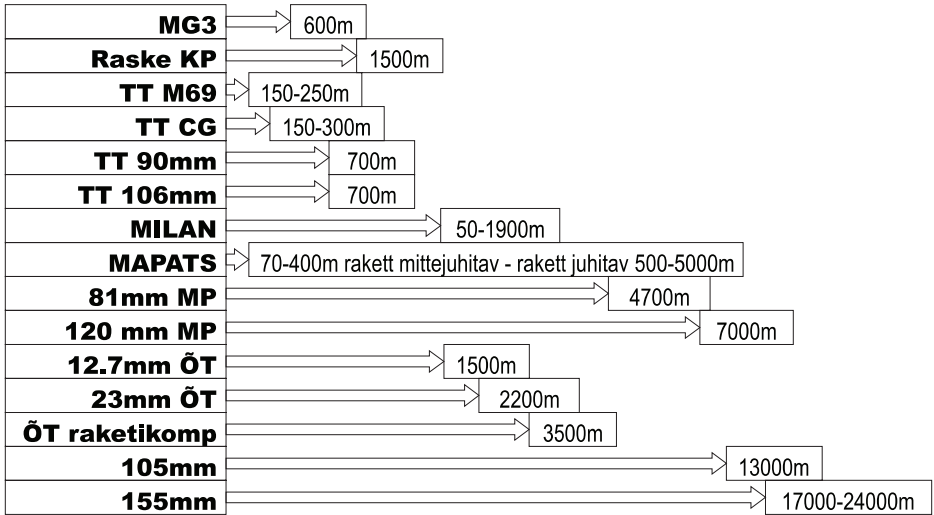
| | |
|---|---|
| MG3 | 600m |
| Raske KP | 1500m |
| TT M69 | 150-250m |
| TT CG | 150-300m |
| TT 90mm | 700m |
| TT 106mm | 700m |
| MILAN | 50-1900m |
| MAPATS | 70-400m rakett mittejuhitav - rakett juhitav 500-5000m |
| 81mm MP | 4700m |
| 120 mm MP | 7000m |
| 12.7mm ÕT | 1500m |
| 23mm ÕT | 2200m |
| ÕT raketikomp | 3500m |
| 105mm | 13000m |
| 155mm | 17000-24000m |